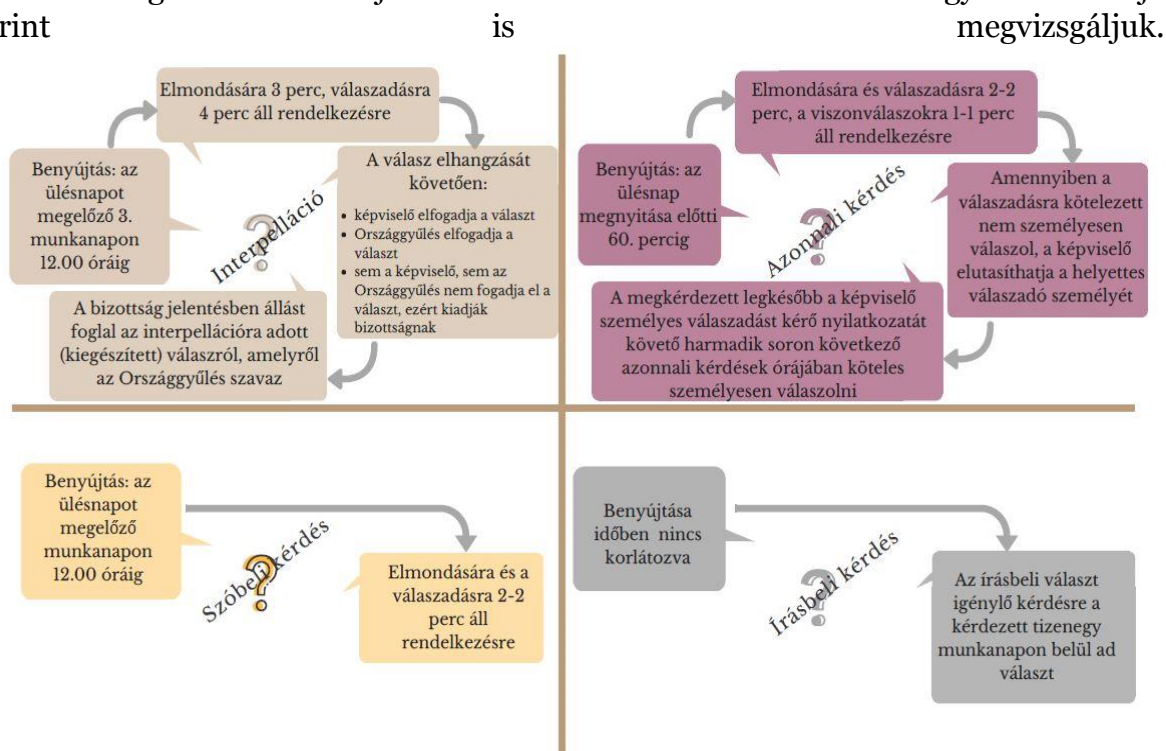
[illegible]
rint is megvizsgáljuk.

Elmondására 3 perc, válaszadásra 4 perc áll rendelkezésre

Benyújtás: az ülésnapot megelőző 3. munkanapon 12.00 óráig

Interpelláció

A válasz elhangzását követően:

- képviselő elfogadja a választ
- Országgyűlés elfogadja a választ
- sem a képviselő, sem az Országgyűlés nem fogadja el a választ, ezért kiadják bizottságnak

A bizottság jelentésben állást foglal az interpellációra adott (kiegészített) válaszról, amelyről az Országgyűlés szavaz

Elmondására és válaszadásra 2-2 perc, a viszonválaszokra 1-1 perc áll rendelkezésre

Benyújtás: az ülésnap megnyitása előtti 60. percig

Azonnali kérdés

Amennyiben a válaszadásra kötelezett nem személyesen válaszol, a képviselő elutasíthatja a helyettes válaszadó személyét

A megkérdezett legkésőbb a képviselő személyes válaszadást kérő nyilatkozatát követő harmadik soron következő azonnali kérdések órájában köteles személyesen válaszolni

Benyújtás: az ülésnapot megelőző munkanapon 12.00 óráig

Szóbeli kérdés

Elmondására és a válaszadásra 2-2 perc áll rendelkezésre

Benyújtása időben nincs korlátozva

Írásbeli kérdés

Az írásbeli választ igénylő kérdésre a kérdezett tizenegy munkanapon belül ad választ